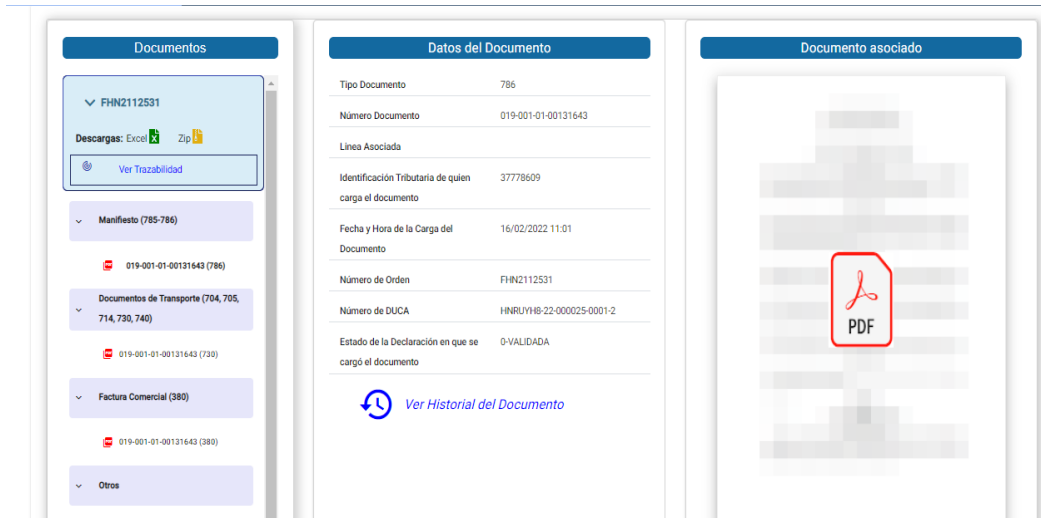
Documentos

FHN2112531

Descargas: Excel Zip

Ver Trazabilidad

Manifiesto (785-786)

019-001-01-00131643 (786)

Documentos de Transporte (704, 705, 714, 730, 740)

019-001-01-00131643 (730)

Factura Comercial (380)

019-001-01-00131643 (380)

Otros

Datos del Documento

| | |
|---|---|
| Tipo Documento | 786 |
| Número Documento | 019-001-01-00131643 |
| Linea Asociada | |
| Identificación Tributaria de quien carga el documento | 37778609 |
| Fecha y Hora de la Carga del Documento | 16/02/2022 11:01 |
| Número de Orden | FHN2112531 |
| Número de DUCA | HNRUYH8-22-000025-0001-2 |
| Estado de la Declaración en que se cargó el documento | 0-VALIDADA |

Ver Historial del Documento

Documento asociado

PDF